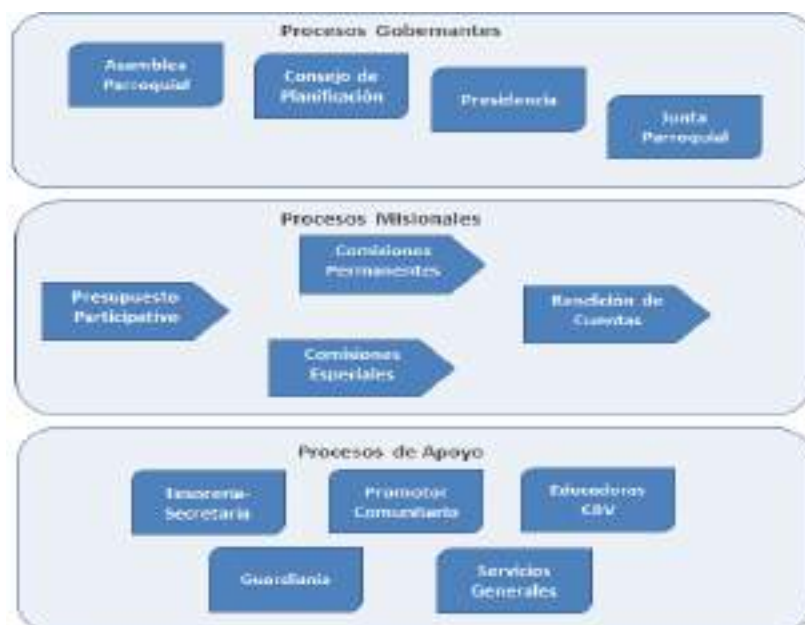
Procesos Gobernantes

Asamblea Parroquial

Consejo de Planificación

Presidencia

Junta Parroquial

Procesos Misionales

Presupuesto Participativo

Comisiones Permanentes

Comisiones Especiales

Rendición de Cuentas

Procesos de Apoyo

Tesorería-Secretaria

Promotor Comunitario

Educadoras CBV

Guardianía

Servicios Generales